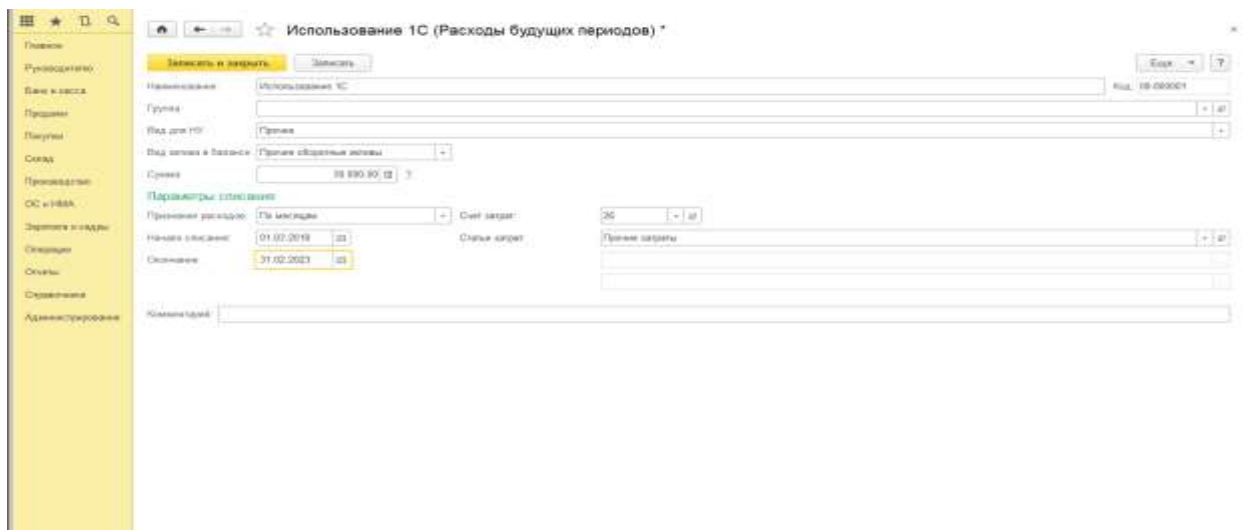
Главное
Руководителю
Банк и касса
Продажи
Покупки
Склад
Производство
ОС и НМА
Зарплата и кадры
Операции
Отчеты
Справочники
Администрирование

Использование 1С (Расходы будущих периодов) *

Записать и закрыть
Записать
Еще
?

Наименование: Использование 1С
Код: 00-000001
Группа:
Вид для НУ: Прочие
Вид актива в балансе: Прочие оборотные активы
Сумма: 35 000,00

Параметры списания
Признание расходов: По месяцам
Счет затрат: 26
Начало списания: 01.02.2019
Статьи затрат: Прочие затраты
Окончание: 31.02.2023

Комментарий: